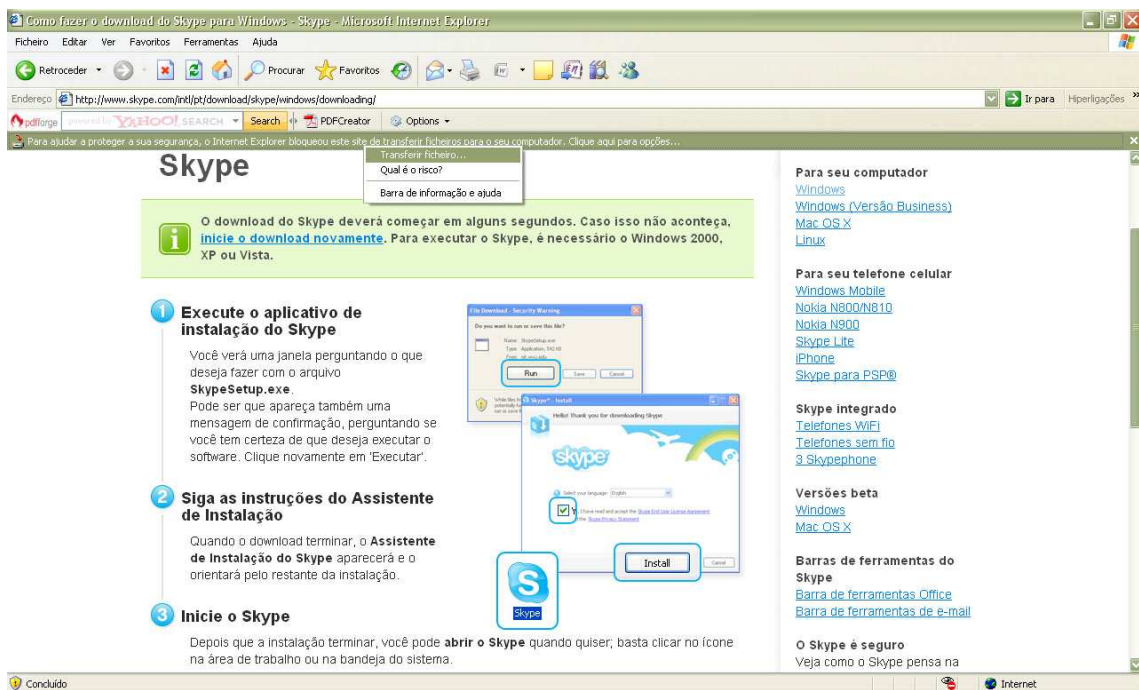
Como fazer o download do Skype para Windows - Skype - Microsoft Internet Explorer

Ficheiro Editar Ver Favoritos Ferramentas Ajuda

Retroceder Procurar Favoritos

Endereço http://www.skype.com/intl/pt/download/skype/windows/downloading/ Ir para Hiperligações

pdfforge powered by YAHOO! SEARCH Search PDFCreator Options

Para ajudar a proteger a sua segurança, o Internet Explorer bloqueou este site de transferir ficheiros para o seu computador. Clique aqui para opções...

Transferir ficheiro...
Qual é o risco?
Barra de informação e ajuda

Skype

O download do Skype deverá começar em alguns segundos. Caso isso não aconteça, inicie o download novamente. Para executar o Skype, é necessário o Windows 2000, XP ou Vista.

1 Execute o aplicativo de instalação do Skype

Você verá uma janela perguntando o que deseja fazer com o arquivo SkypeSetup.exe.
Pode ser que apareça também uma mensagem de confirmação, perguntando se você tem certeza de que deseja executar o software. Clique novamente em 'Executar'.

File Download - Security Warning
Do you want to run or save this file?
Name: SkypeSetup.exe
Type: Application
Run Save Cancel

Skype™ - Install
Hello! Thank you for downloading Skype
skype
Select your language: English
I have read and accept the Skype End User License Agreement
Install Cancel

2 Siga as instruções do Assistente de Instalação

Quando o download terminar, o Assistente de Instalação do Skype aparecerá e o orientará pelo restante da instalação.

Skype

3 Inicie o Skype

Depois que a instalação terminar, você pode abrir o Skype quando quiser; basta clicar no ícone na área de trabalho ou na bandeja do sistema.

Para seu computador
Windows
Windows (Versão Business)
Mac OS X
Linux

Para seu telefone celular
Windows Mobile
Nokia N800/N810
Nokia N900
Skype Lite
iPhone
Skype para PSP®

Skype integrado
Telefones WiFi
Telefones sem fio
3 Skypephone

Versões beta
Windows
Mac OS X

Barras de ferramentas do Skype
Barra de ferramentas Office
Barra de ferramentas de e-mail

O Skype é seguro
Veja como o Skype pensa na

Concluído Internet